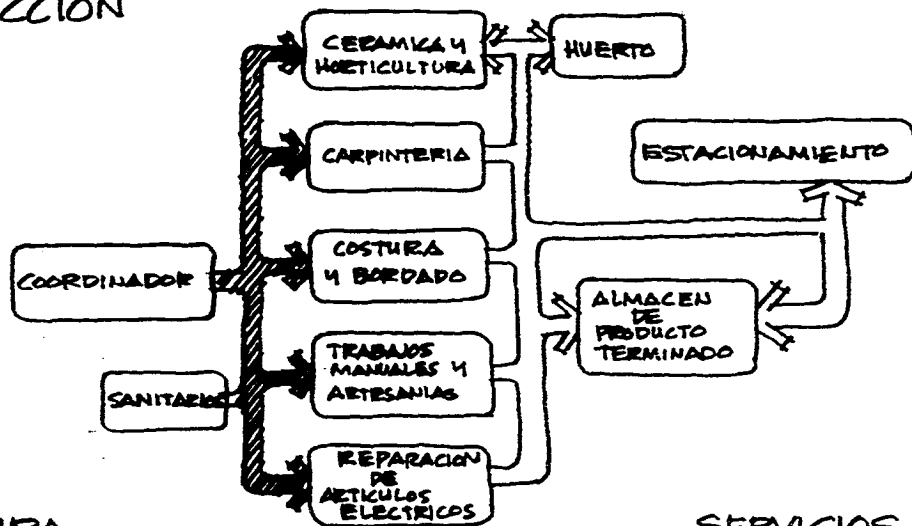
CCION

CERAMICA Y HORTICULTURA

HUERTO

CARPINTERIA

ESTACIONAMIENTO

COORDINADOR

COSTURA Y BORDADO

ALMACEN DE PRODUCTO TERMINADO

TRABAJOS MANUALES Y ARTESANIAS

SANITARIOS

REPARACION DE ARTICULOS ELECTRICOS

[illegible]RA

SERVICIOS